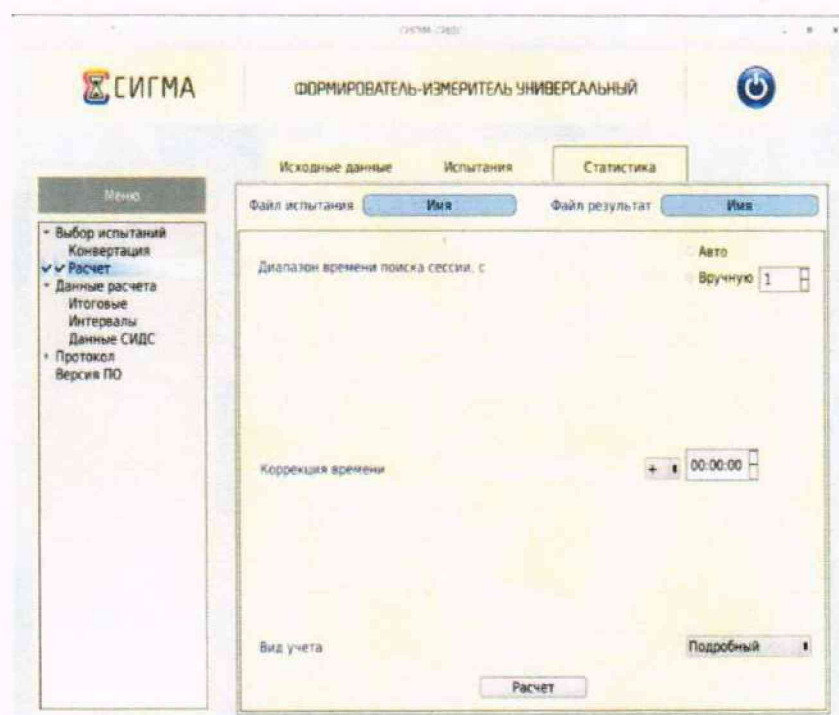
СИГМА-СИДС

СИГМА

ФОРМИРОВАТЕЛЬ-ИЗМЕРИТЕЛЬ УНИВЕРСАЛЬНЫЙ

Исходные данные
Испытания
Статистика

Меню

- Выбор испытаний
Конвертация
Расчет
- Данные расчета
Итоговые
Интервалы
Данные СИДС
- Протокол
Версия ПО

Файл испытания
Имя
Файл результат
Имя

Диапазон времени поиска сессии, с
Авто
Вручную 1

Коррекция времени
+
00:00:00

Вид учета
Подробный

Расчет